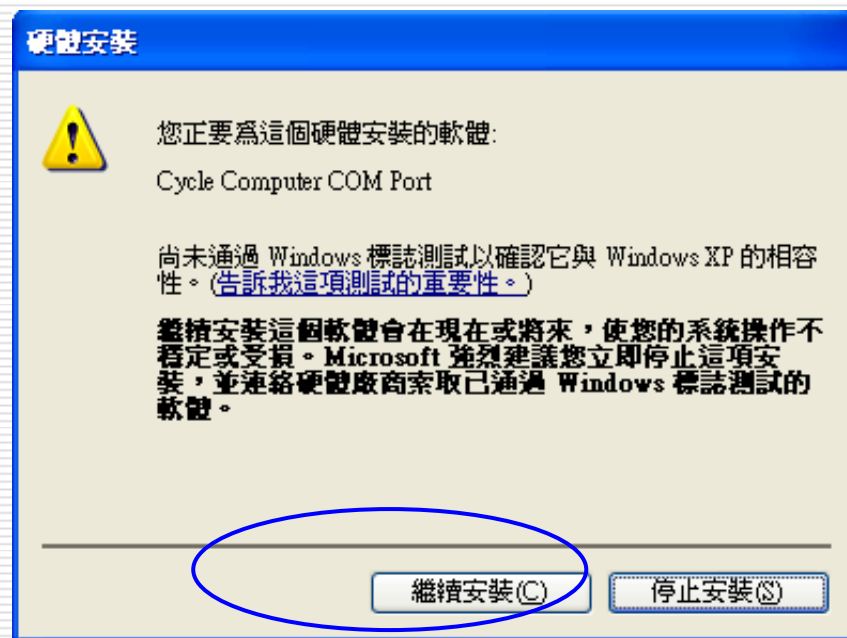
硬體安裝

您正要爲這個硬體安裝的軟體:

Cycle Computer COM Port

尚未通過 Windows 標誌測試以確認它與 Windows XP 的相容性。(告訴我這項測試的重要性。)

繼續安裝這個軟體會在現在或將來，使您的系統操作不穩定或受損。Microsoft 強烈建議您立即停止這項安裝，並連絡硬體廠商索取已通過 Windows 標誌測試的軟體。

繼續安裝(C)

停止安裝(S)